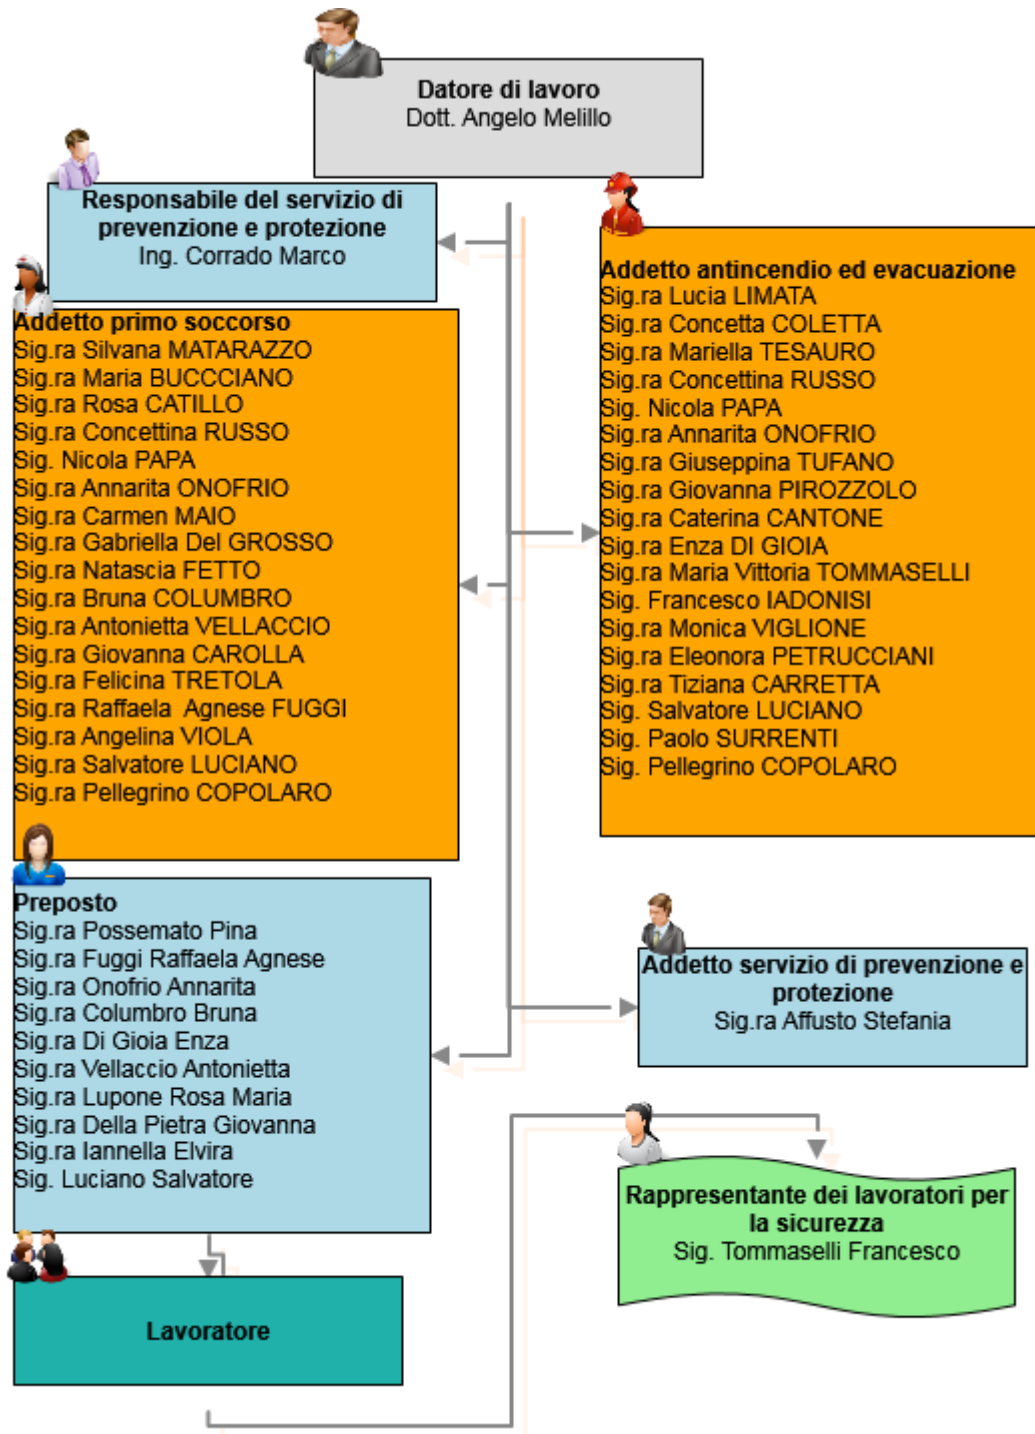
Datore di lavoro
Dott. Angelo Melillo

Responsabile del servizio di prevenzione e protezione
Ing. Corrado Marco

Addetto primo soccorso
Sig.ra Silvana MATARAZZO
Sig.ra Maria BUCCCIANO
Sig.ra Rosa CATILLO
Sig.ra Concettina RUSSO
Sig. Nicola PAPA
Sig.ra Annarita ONOFRIO
Sig.ra Carmen MAIO
Sig.ra Gabriella Del GROSSO
Sig.ra Natascia FETTO
Sig.ra Bruna COLUMBRO
Sig.ra Antonietta VELLACCIO
Sig.ra Giovanna CAROLLA
Sig.ra Felicina TRETOLA
Sig.ra Raffaela Agnese FUGGI
Sig.ra Angelina VIOLA
Sig.ra Salvatore LUCIANO
Sig.ra Pellegrino COPOLARO

Addetto antincendio ed evacuazione
Sig.ra Lucia LIMATA
Sig.ra Concetta COLETTA
Sig.ra Mariella TESAURO
Sig.ra Concettina RUSSO
Sig. Nicola PAPA
Sig.ra Annarita ONOFRIO
Sig.ra Giuseppina TUFANO
Sig.ra Giovanna PIROZZOLO
Sig.ra Caterina CANTONE
Sig.ra Enza DI GIOIA
Sig.ra Maria Vittoria TOMMASELLI
Sig. Francesco IADONISI
Sig.ra Monica VIGLIONE
Sig.ra Eleonora PETRUCCIANI
Sig.ra Tiziana CARRETTA
Sig. Salvatore LUCIANO
Sig. Paolo SURRENTI
Sig. Pellegrino COPOLARO

Preposto
Sig.ra Possemato Pina
Sig.ra Fuggi Raffaela Agnese
Sig.ra Onofrio Annarita
Sig.ra Columbro Bruna
Sig.ra Di Gioia Enza
Sig.ra Vellaccio Antonietta
Sig.ra Lupone Rosa Maria
Sig.ra Della Pietra Giovanna
Sig.ra Iannella Elvira
Sig. Luciano Salvatore

Addetto servizio di prevenzione e protezione
Sig.ra Affusto Stefania

Rappresentante dei lavoratori per la sicurezza
Sig. Tommaselli Francesco

Lavoratore